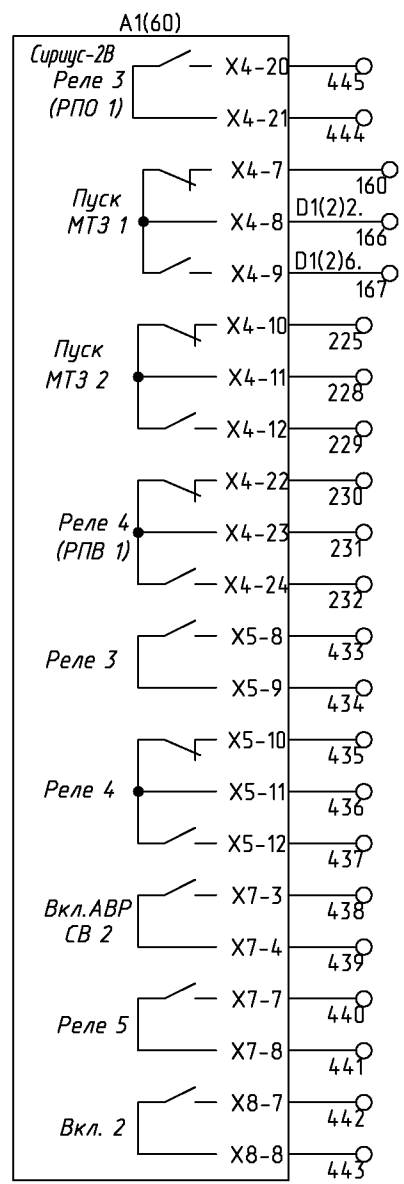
A1(60)

Сириус-2В
Реле 3
(РПО 1)
X4-20
445
X4-21
444

Пуск
МТЗ 1
X4-7
160
X4-8
D1(2)2.
166
X4-9
D1(2)6.
167

Пуск
МТЗ 2
X4-10
225
X4-11
228
X4-12
229

Реле 4
(РПВ 1)
X4-22
230
X4-23
231
X4-24
232

Реле 3
X5-8
433
X5-9
434

Реле 4
X5-10
435
X5-11
436
X5-12
437

Вкл.АВР
СВ 2
X7-3
438
X7-4
439

Реле 5
X7-7
440
X7-8
441

Вкл. 2
X8-7
442
X8-8
443